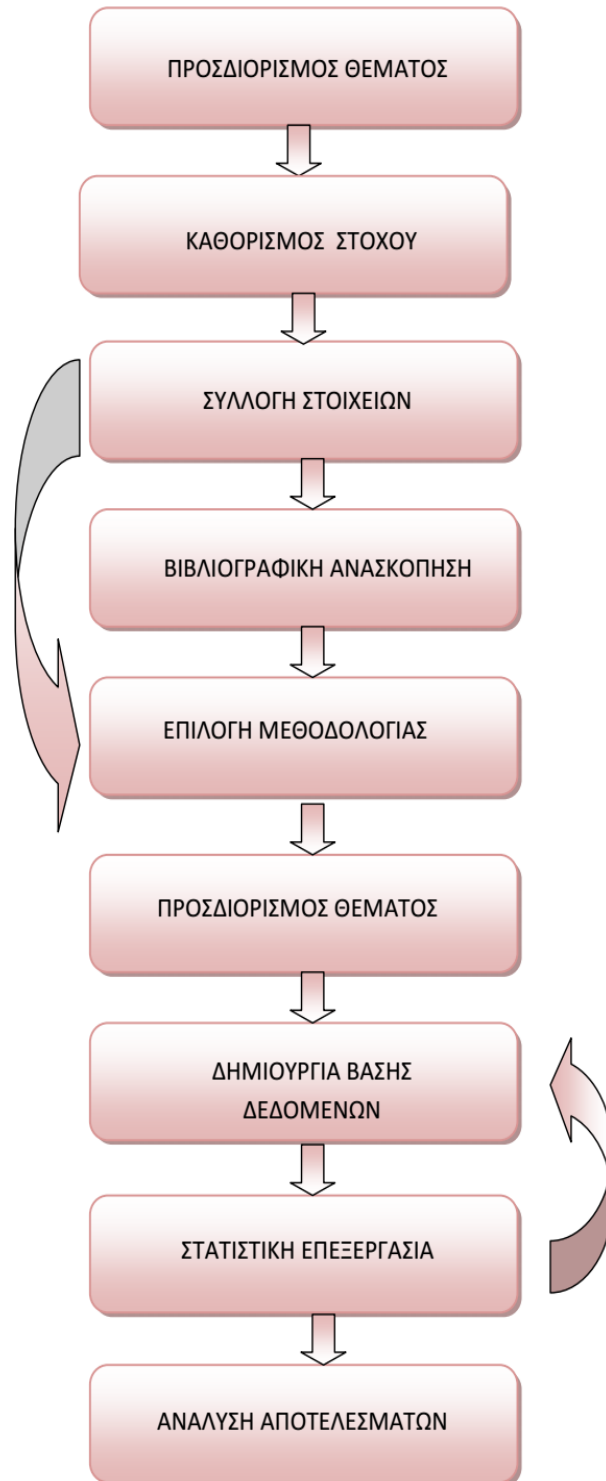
ΠΡΟΣΔΙΟΡΙΣΜΟΣ ΘΕΜΑΤΟΣ

ΚΑΘΟΡΙΣΜΟΣ ΣΤΟΧΟΥ

ΣΥΛΛΟΓΗ ΣΤΟΙΧΕΙΩΝ

ΒΙΒΛΙΟΓΡΑΦΙΚΗ ΑΝΑΣΚΟΠΗΣΗ

ΕΠΙΛΟΓΗ ΜΕΘΟΔΟΛΟΓΙΑΣ

ΠΡΟΣΔΙΟΡΙΣΜΟΣ ΘΕΜΑΤΟΣ

ΔΗΜΙΟΥΡΓΙΑ ΒΑΣΗΣ ΔΕΔΟΜΕΝΩΝ

ΣΤΑΤΙΣΤΙΚΗ ΕΠΕΞΕΡΓΑΣΙΑ

ΑΝΑΛΥΣΗ ΑΠΟΤΕΛΕΣΜΑΤΩΝ